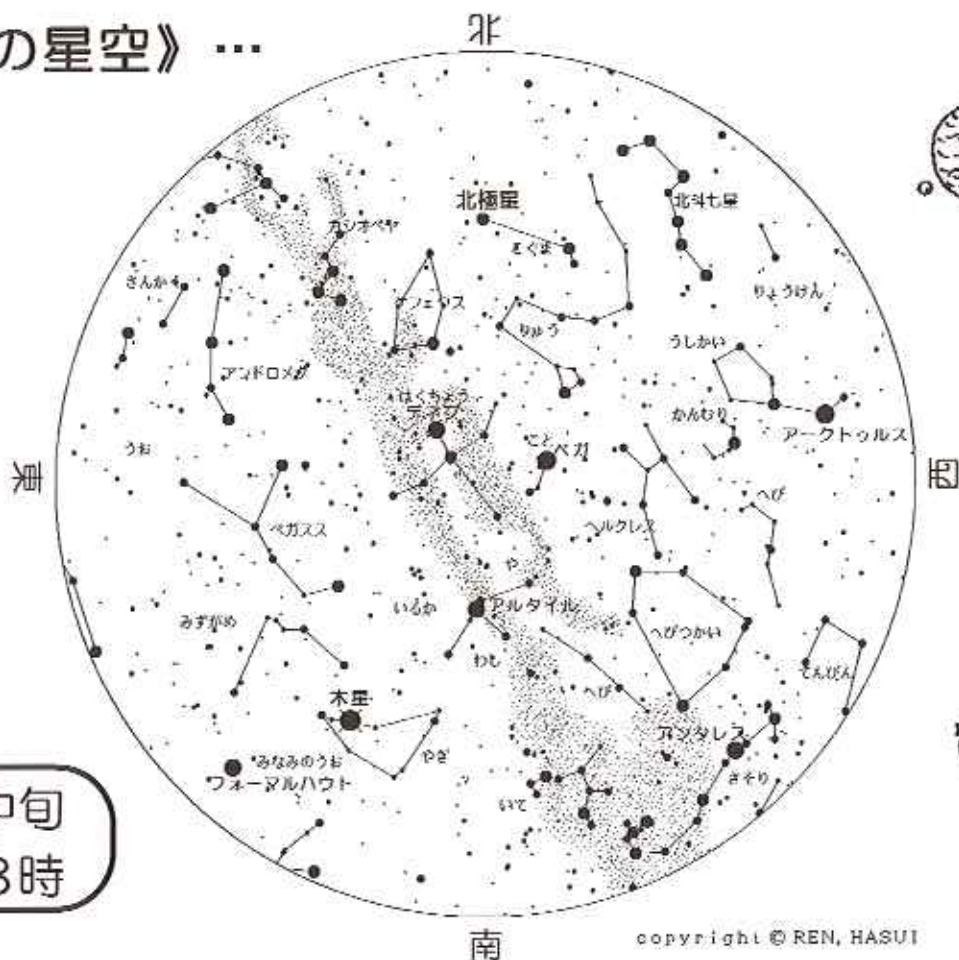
の星空》…

北

北極星

北斗七星

カシオペヤ

こぐま

さんかく

ケフェウス

りょうけん

りゅう

うしかい

アンドロメダ

はくちょう

デネブ

かんむり

アークトゥルス

うお

こと

ベガ

東

西

へび

ペガスス

ヘルクレス

や

いるか

アルタイル

へびつかい

みずがめ

わし

てんびん

へび

木星

アンタレス

みなみのうお

やぎ

さそり

フォーマルハウト

いて

中旬

8時

南

copyright © REN, HASUI